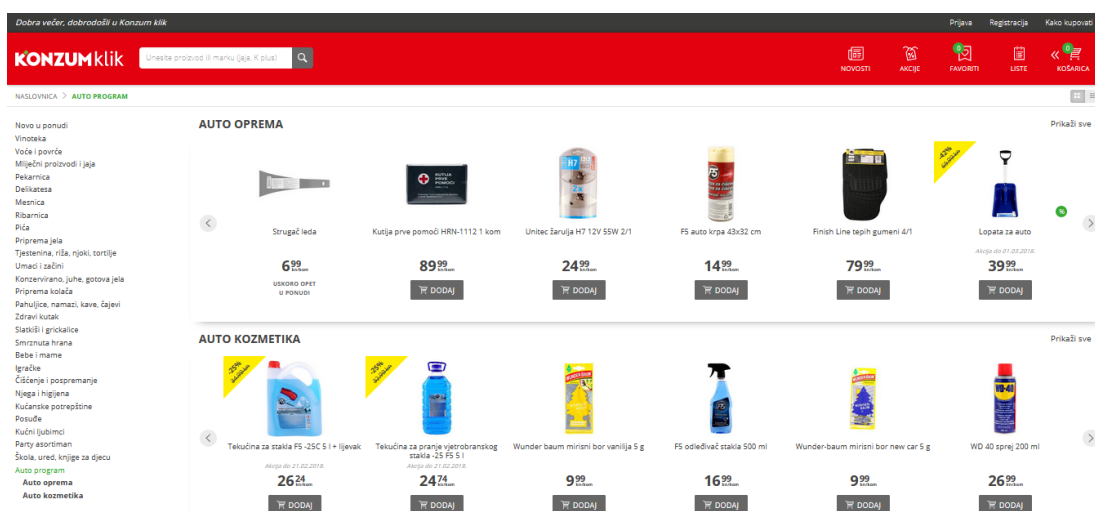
Dobra večer, dobrodošli u Konzum klik

Prijava Registracija Kako kupovati

KONZUMklik

Unesite proizvod ili marku (jaja, K plus)

NOVOSTI AKCIJE 0 FAVORITI LISTE 0 KOŠARICA

NASLOVNICA > AUTO PROGRAM

Novo u ponudi
Vinoteka
Voće i povrće
Mliječni proizvodi i jaja
Pekarnica
Delikatesa
Mesnica
Ribarnica
Pića
Priprema jela
Tjestenina, riža, njoki, tortilje
Umaci i začini
Konzervirano, juhe, gotova jela
Priprema kolača
Pahuljice, namazi, kave, čajevi
Zdravi kutak
Slatkiši i grickalice
Smrznuta hrana
Bebe i mame
Igračke
Čišćenje i pospremanje
Njega i higijena
Kućanske potrepštine
Posuđe
Kućni ljubimci
Party asortiman
Škola, ured, knjige za djecu
Auto program
Auto oprema
Auto kozmetika

AUTO OPREMA

Prikaži sve

Strugač leda
$6^{99}$ kn/kom
USKORO OPET U PONUDI

Kutija prve pomoći HRN-1112 1 kom
$89^{99}$ kn/kom
DODAJ

Unitec žarulja H7 12V 55W 2/1
$24^{99}$ kn/kom
DODAJ

F5 auto krpa 43x32 cm
$14^{99}$ kn/kom
DODAJ

Finish Line tepih gumeni 4/1
$79^{99}$ kn/kom
DODAJ

-40%
Lopata za auto
Akcija do 01.02.2018.
$39^{99}$ kn/kom
DODAJ

AUTO KOZMETIKA

Prikaži sve

-25%
Tekućina za stakla F5 -25C 5 l + lijevak
Akcija do 21.02.2018.
$26^{24}$ kn/kom
DODAJ

-25%
Tekućina za pranje vjetrobranskog stakla -25 F5 5 l
Akcija do 21.02.2018.
$24^{74}$ kn/kom
DODAJ

Wunder baum mirisni bor vanilija 5 g
$9^{99}$ kn/kom
DODAJ

F5 odleđivač stakla 500 ml
$16^{99}$ kn/kom
DODAJ

Wunder-baum mirisni bor new car 5 g
$9^{99}$ kn/kom
DODAJ

WD 40 sprej 200 ml
$26^{99}$ kn/kom
DODAJ